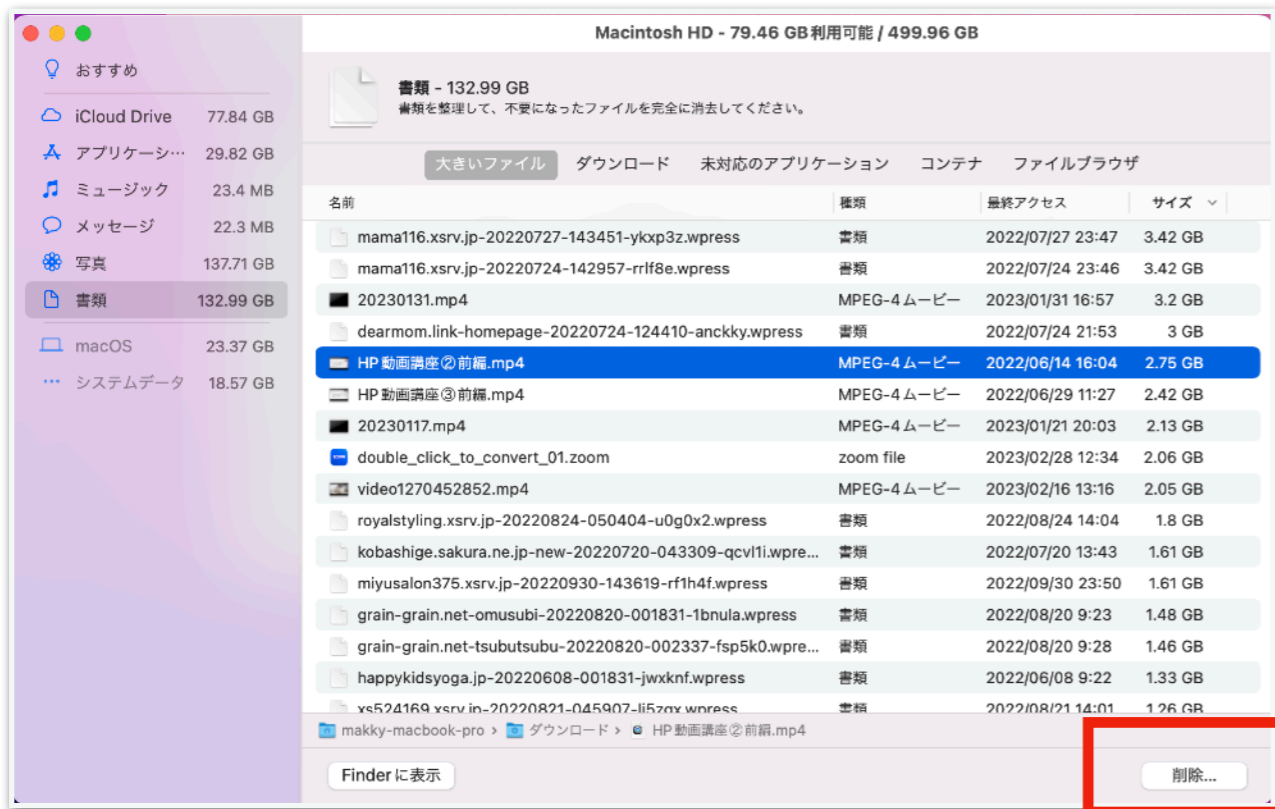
Macintosh HD - 79.46 GB利用可能 / 499.96 GB

おすすめ
iCloud Drive 77.84 GB
アプリケーシ… 29.82 GB
ミュージック 23.4 MB
メッセージ 22.3 MB
写真 137.71 GB
書類 132.99 GB
macOS 23.37 GB
システムデータ 18.57 GB

書類 - 132.99 GB
書類を整理して、不要になったファイルを完全に消去してください。

大きいファイル ダウンロード 未対応のアプリケーション コンテナ ファイルブラウザ

| 名前 | 種類 | 最終アクセス | サイズ |
|---|---|---|---|
| mama116.xsrv.jp-20220727-143451-ykxp3z.wpress | 書類 | 2022/07/27 23:47 | 3.42 GB |
| mama116.xsrv.jp-20220724-142957-rrlf8e.wpress | 書類 | 2022/07/24 23:46 | 3.42 GB |
| 20230131.mp4 | MPEG-4ムービー | 2023/01/31 16:57 | 3.2 GB |
| dearmom.link-homepage-20220724-124410-anckky.wpress | 書類 | 2022/07/24 21:53 | 3 GB |
| HP動画講座②前編.mp4 | MPEG-4ムービー | 2022/06/14 16:04 | 2.75 GB |
| HP動画講座③前編.mp4 | MPEG-4ムービー | 2022/06/29 11:27 | 2.42 GB |
| 20230117.mp4 | MPEG-4ムービー | 2023/01/21 20:03 | 2.13 GB |
| double_click_to_convert_01.zoom | zoom file | 2023/02/28 12:34 | 2.06 GB |
| video1270452852.mp4 | MPEG-4ムービー | 2023/02/16 13:16 | 2.05 GB |
| royalstyling.xsrv.jp-20220824-050404-u0g0x2.wpress | 書類 | 2022/08/24 14:04 | 1.8 GB |
| kobashige.sakura.ne.jp-new-20220720-043309-qcvl1i.wpre... | 書類 | 2022/07/20 13:43 | 1.61 GB |
| miyusalon375.xsrv.jp-20220930-143619-rf1h4f.wpress | 書類 | 2022/09/30 23:50 | 1.61 GB |
| grain-grain.net-omusubi-20220820-001831-1bnula.wpress | 書類 | 2022/08/20 9:23 | 1.48 GB |
| grain-grain.net-tsubutsubu-20220820-002337-fsp5k0.wpre... | 書類 | 2022/08/20 9:28 | 1.46 GB |
| happykidsyoga.jp-20220608-001831-jwxknf.wpress | 書類 | 2022/06/08 9:22 | 1.33 GB |
| xs524169.xsrv.jp-20220821-045907-li5zgx.wpress | 書類 | 2022/08/21 14:01 | 1.26 GB |

makky-macbook-pro > ダウンロード > HP動画講座②前編.mp4

Finderに表示
削除...